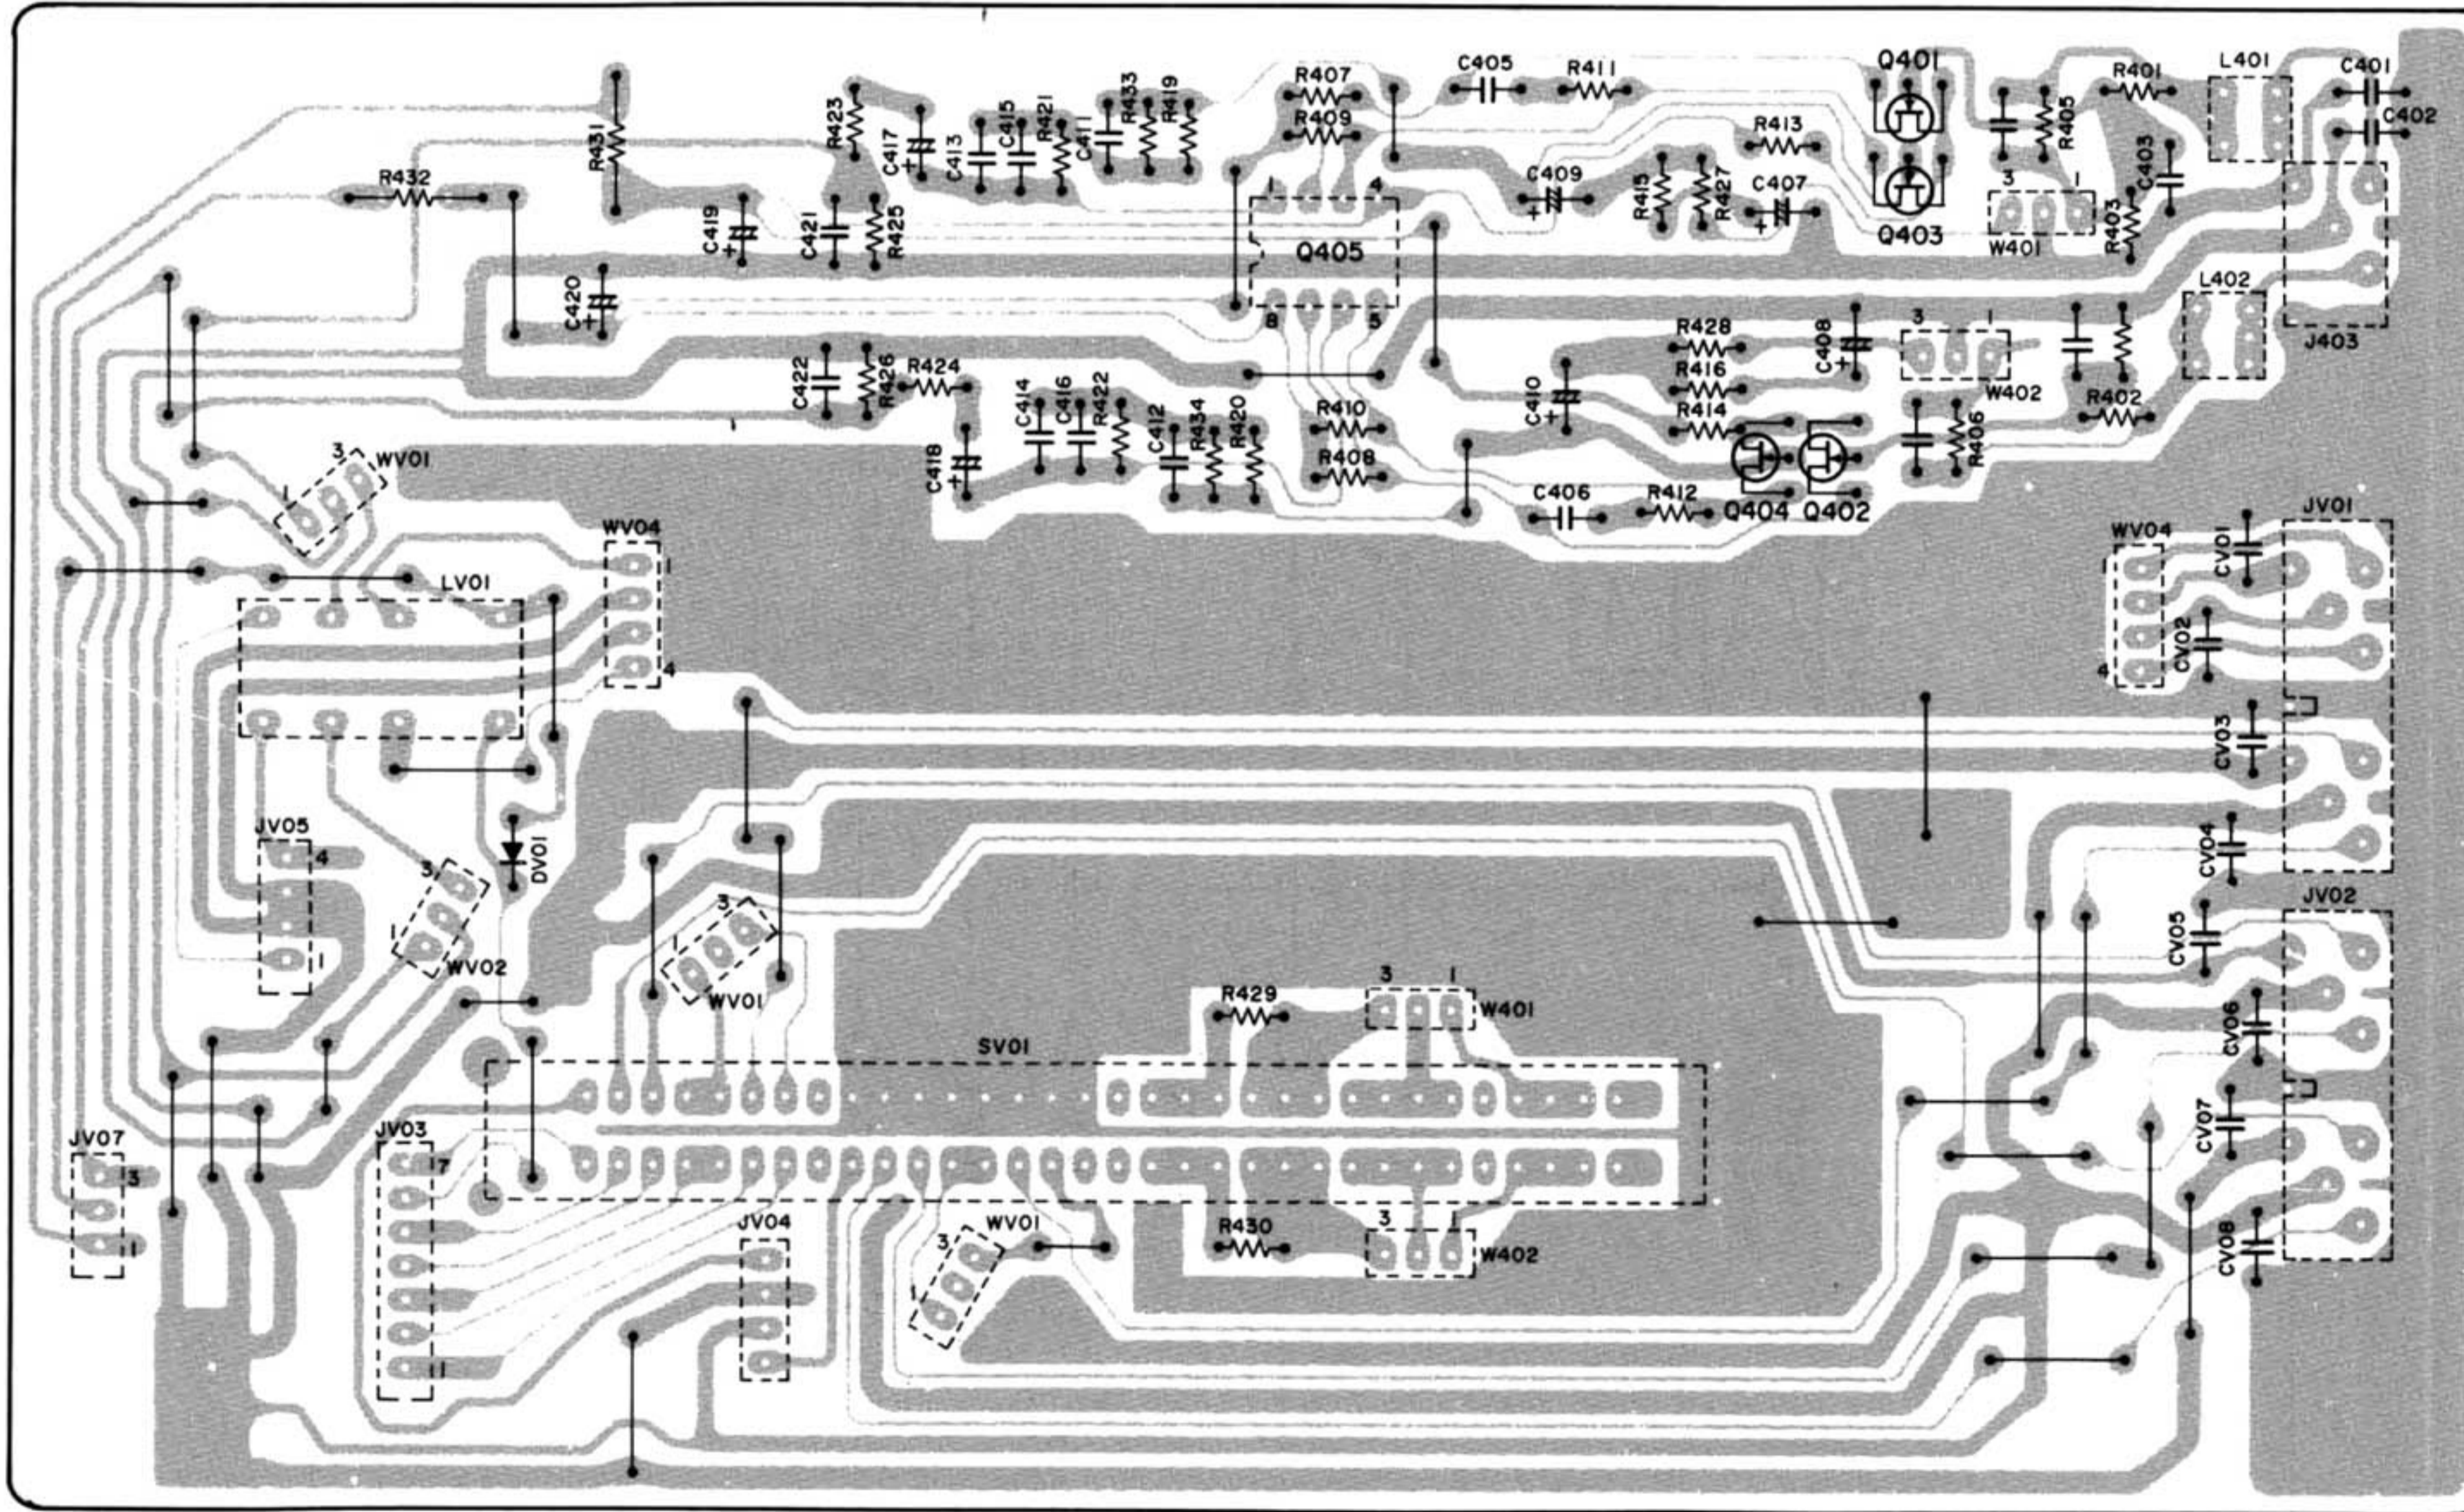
R431
R432
R423
C417
C413
C415
R421
C411
R433
R419
R407
R409
C405
R411
Q401
R401
L401
C401
C402
R413
R405
C403
C409
R415
R427
C407
Q403
W401
R403
C419
C421
R425
Q405
1
4
8
5
3
1
C420
L402
J403
R428
C408
R416
R414
W402
R402
C422
R426
R424
C414
C416
R422
C412
R434
R420
R410
R408
C410
C418
C406
R412
Q404
Q402
R406
WV01
3
1
WV04
1
4
LV01
JV01
WV04
4
CV01
CV02
CV03
CV04
JV05
4
1
DV01
WV02
3
1
WV01
3
JV02
CV05
CV06
CV07
CV08
R429
3
1
W401
SV01
JV07
3
1
JV03
7
11
JV04
WV01
3
1
R430
3
1
W402